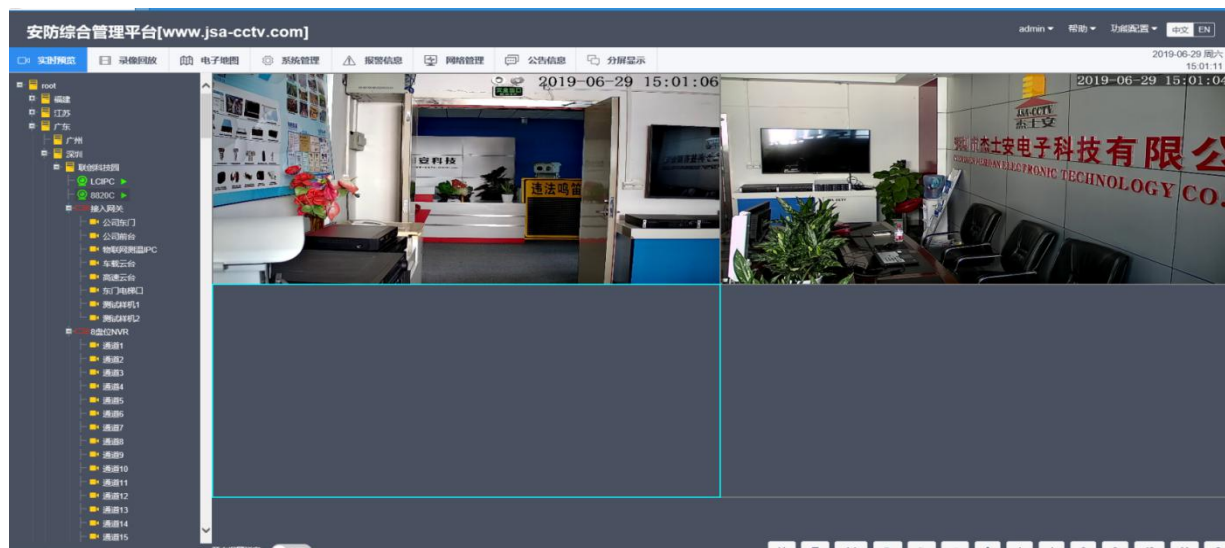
安防综合管理平台[www.jsa-cctv.com]

admin ▾ 帮助 ▾ 功能配置 ▾ 中文 EN

实时预览 录像回放 电子地图 系统管理 报警信息 网络管理 公告信息 分屏显示

2019-06-29 周六
15:01:11

root
福建
江苏
广东
广州
深圳
联创科技园
LCIPC
8820C
接入网关
公司东门
公司前台
物联网测温IPC
车载云台
高速云台
东门电梯口
测试样机1
测试样机2
8路位NVR
通道1
通道2
通道3
通道4
通道5
通道6
通道7
通道8
通道9
通道10
通道11
通道12
通道13
通道14
通道15

2019-06-29 15:01:06

安科技

违法鸣笛

2019-06-29 15:01:04

JSA-CCTV
杰士安

深圳市杰士安电子科技有限公

SHENZHEN JIESHIAN ELECTRONIC TECHNOLOGY CO.